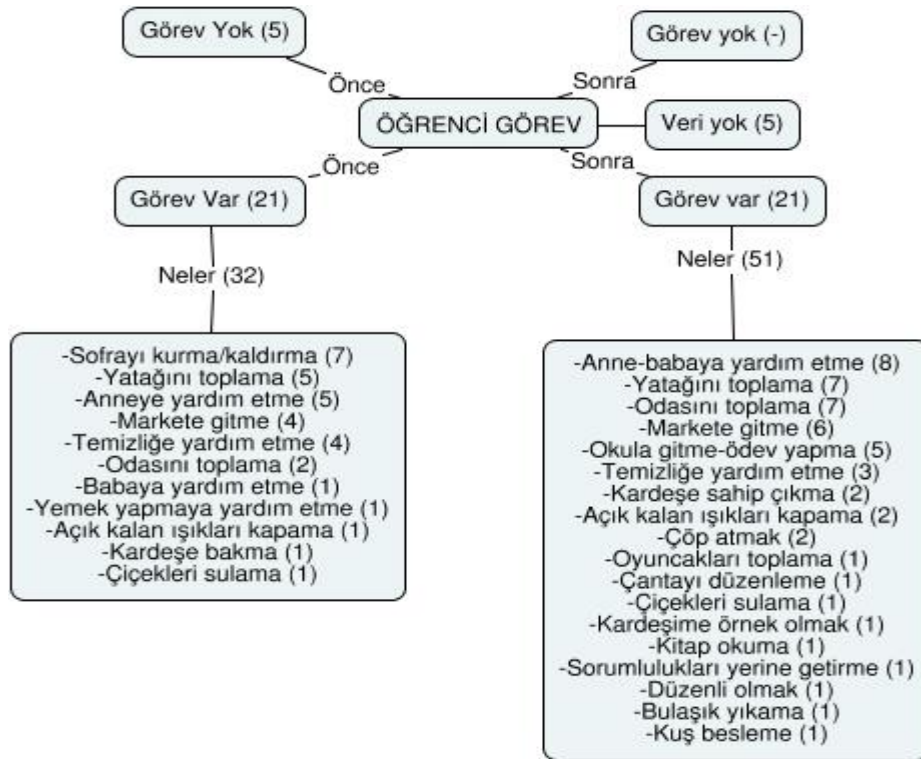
Görev Yok (5)

Önce

Görev yok (-)

Sonra

ÖĞRENCİ GÖREV

Veri yok (5)

Önce

Sonra

Görev Var (21)

Görev var (21)

Neler (32)

Neler (51)

-Sofrayı kurma/kaldırma (7)
-Yatağını toplama (5)
-Anneye yardım etme (5)
-Markete gitme (4)
-Temizliğe yardım etme (4)
-Odasını toplama (2)
-Babaya yardım etme (1)
-Yemek yapmaya yardım etme (1)
-Açık kalan ışıkları kapama (1)
-Kardeşe bakma (1)
-Çiçekleri sulama (1)

-Anne-babaya yardım etme (8)
-Yatağını toplama (7)
-Odasını toplama (7)
-Markete gitme (6)
-Okula gitme-ödev yapma (5)
-Temizliğe yardım etme (3)
-Kardeşe sahip çıkma (2)
-Açık kalan ışıkları kapama (2)
-Çöp atmak (2)
-Oyuncakları toplama (1)
-Çantayı düzenleme (1)
-Çiçekleri sulama (1)
-Kardeşime örnek olmak (1)
-Kitap okuma (1)
-Sorumlulukları yerine getirme (1)
-Düzenli olmak (1)
-Bulaşık yıkama (1)
-Kuş besleme (1)